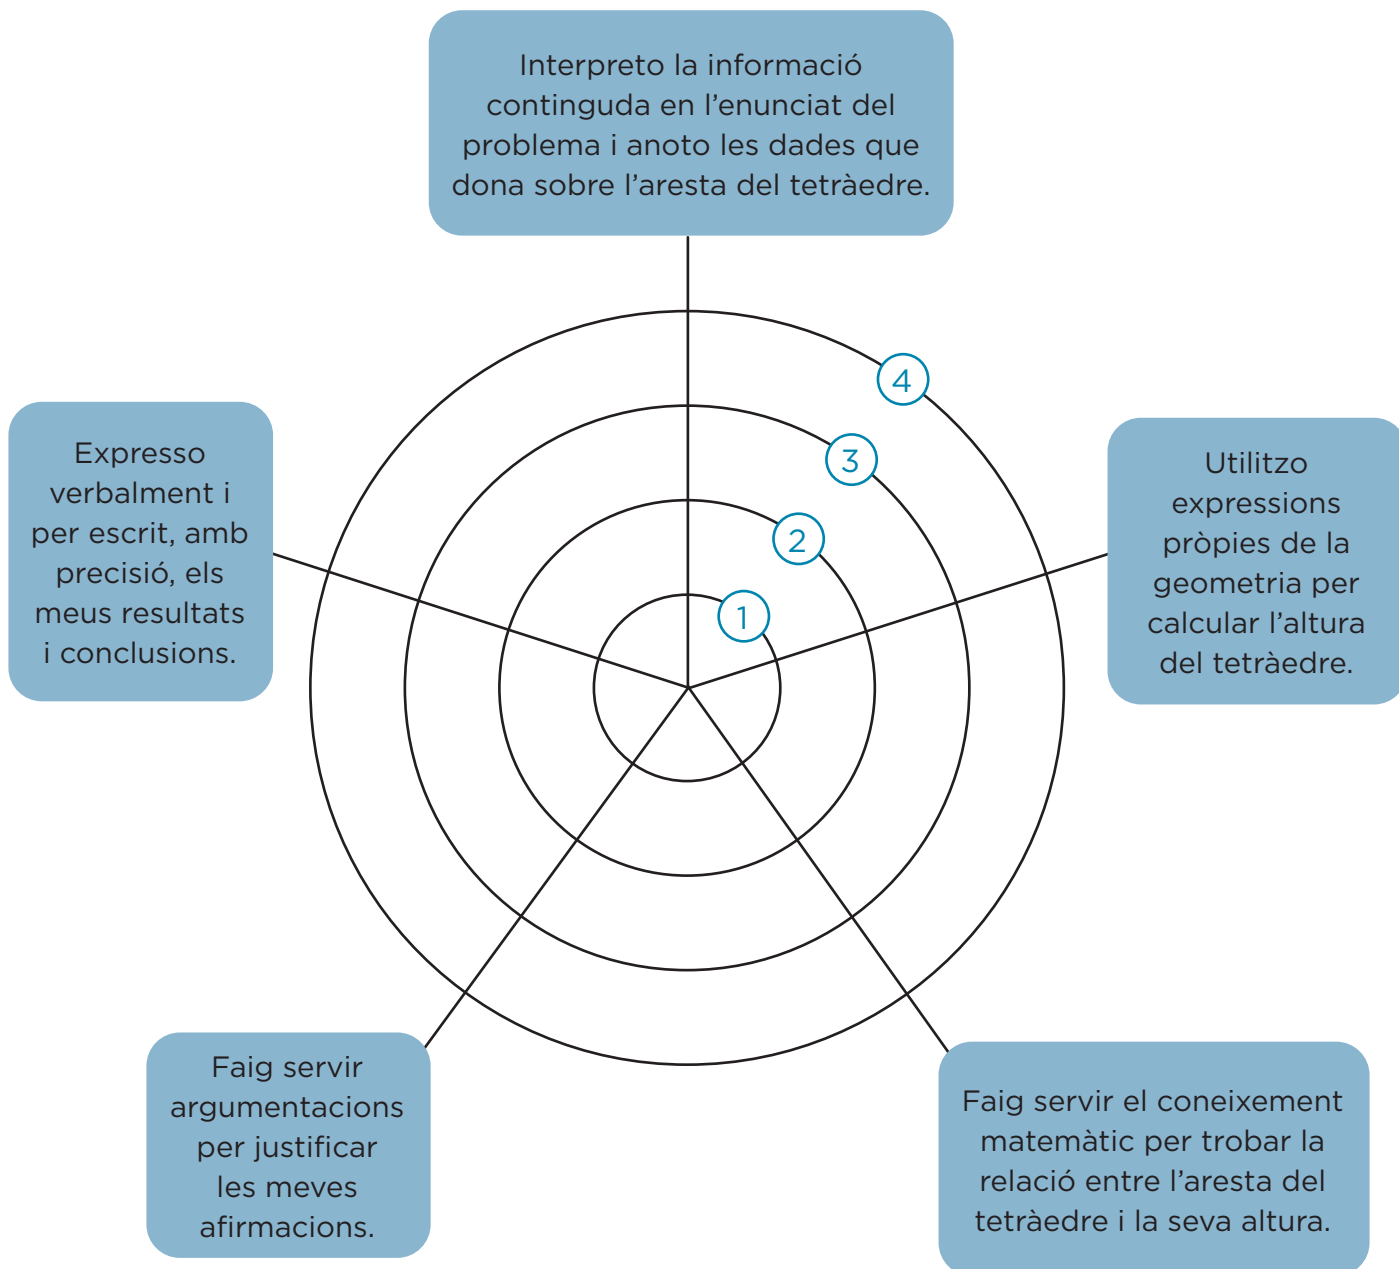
Interpreto la informació continguda en l’enunciat del problema i anoto les dades que dona sobre l’aresta del tetràedre.

4

3

2

1

Expresso verbalment i per escrit, amb precisió, els meus resultats i conclusions.

Utilitzo expressions pròpies de la geometria per calcular l’altura del tetràedre.

Faig servir argumentacions per justificar les meves afirmacions.

Faig servir el coneixement matemàtic per trobar la relació entre l’aresta del tetràedre i la seva altura.